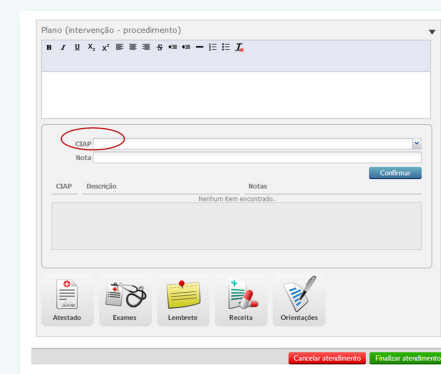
Plano (intervenção - procedimento)

B I U $X_2$ $X^2$

CIAP
Nota

Confirmar

| CIAP | Descrição | Notas |
|---|---|---|
| Nenhum item encontrado. | | |

Atestado
Exames
Lembrete
Receita
Orientações

Cancelar atendimento
Finalizar atendimento